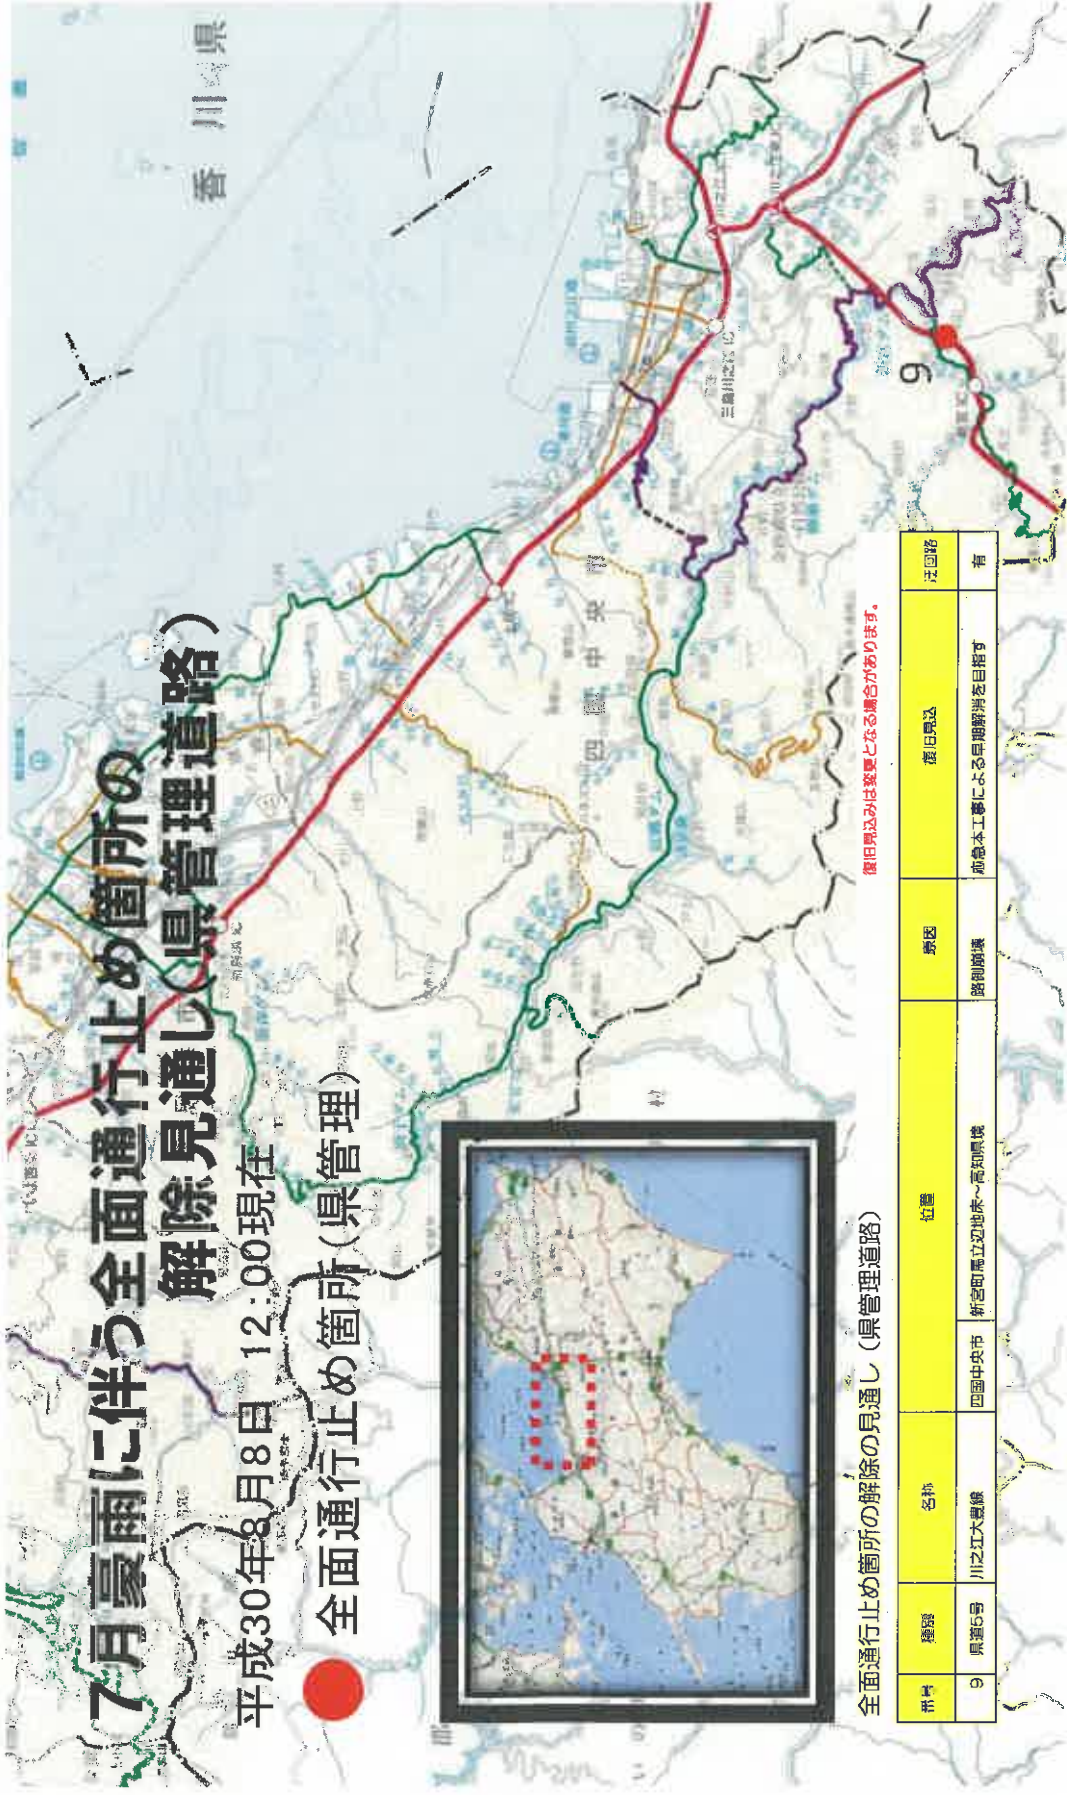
7月豪雨に伴う全面通行止め箇所の
解除見通し（県管理道路）

平成30年8月8日　12：00現在

全面通行止め箇所（県管理）

香川県

9

全面通行止め箇所の解除の見通し（県管理道路）

復旧見込みは変更となる場合があります。

| 番号 | 種別 | 名称 | 位置 | 原因 | 復旧見込 | 迂回路 |
|---|---|---|---|---|---|---|
| 9 | 県道5号 | 川之江大豊線 | 四国中央市 | 新宮町馬立辺地赤～高知県境 | 路側崩壊 | 応急本工事による早期解消を目指す | 有 |